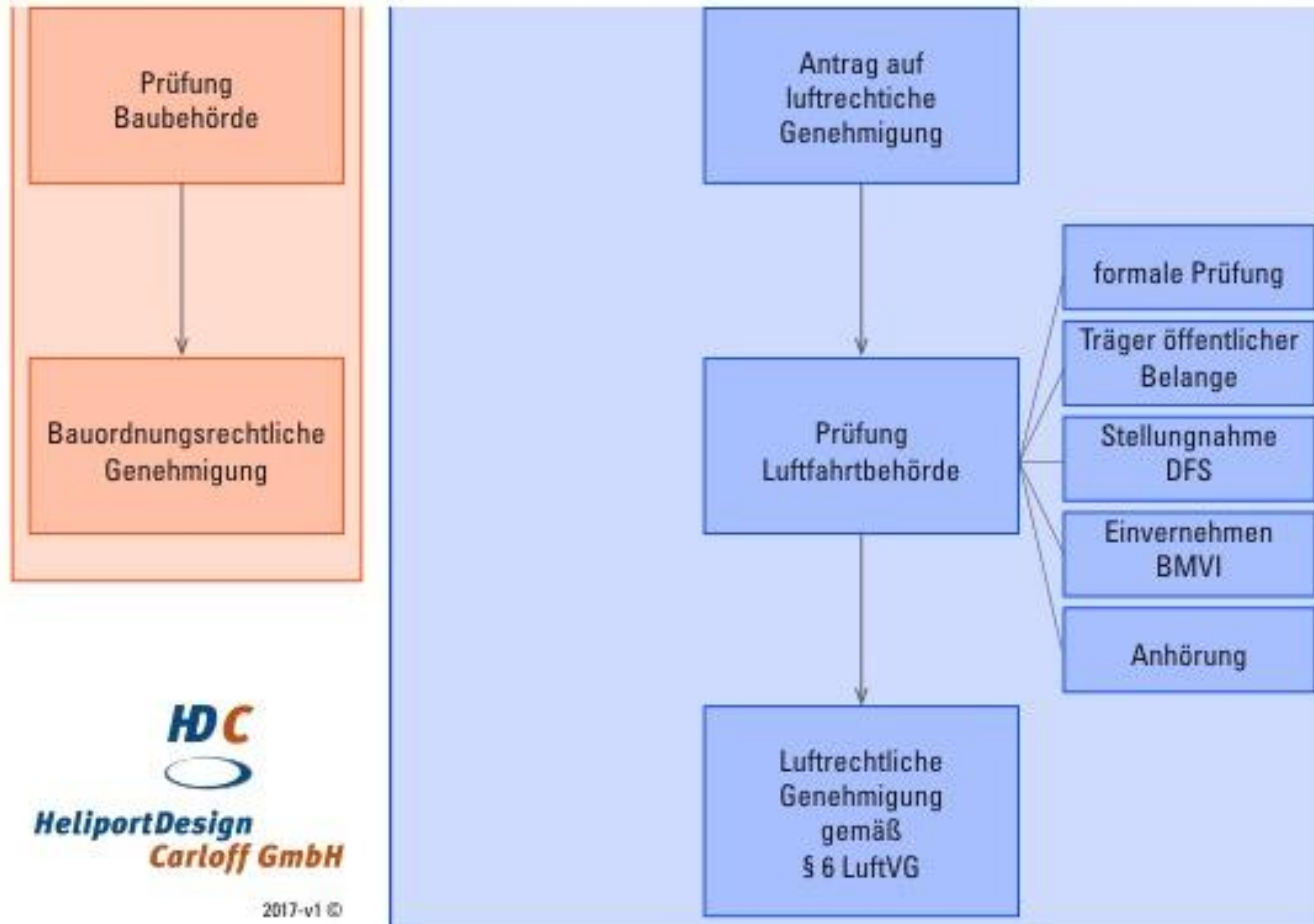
Prüfung Baubehörde

Bauordnungsrechtliche Genehmigung

HDC

HeliportDesign Carloff GmbH

2017-v1 ©

Antrag auf luftrechtiche Genehmigung

Prüfung Luftfahrtbehörde

formale Prüfung

Träger öffentlicher Belange

Stellungnahme DFS

Einvernehmen BMVI

Anhörung

Luftrechtliche Genehmigung gemäß § 6 LuftVG